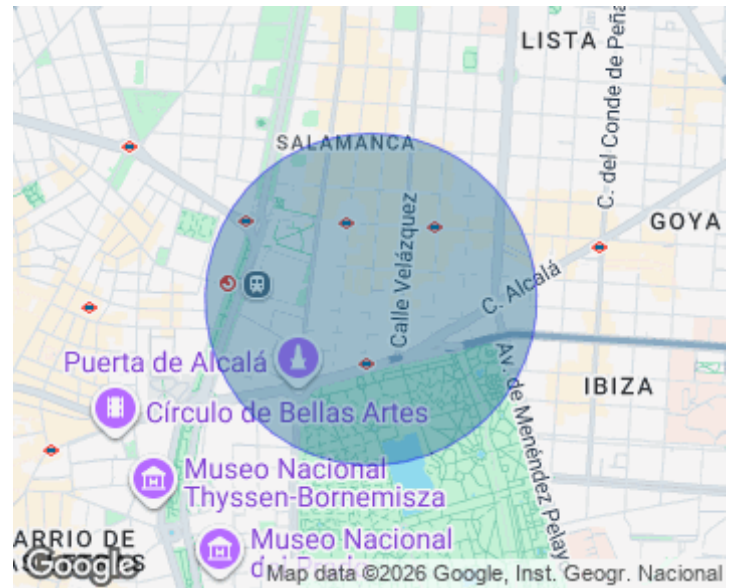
LISTA
C. del Conde de Peña
SALAMANCA
GOYA
Calle Velázquez
C. Alcalá
Puerta de Alcalá
Av. de Menéndez Pelay
IBIZA
Círculo de Bellas Artes
Museo Nacional Thyssen-Bornemisza
ARRIO DE
Museo Nacional d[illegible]
Google
Map data ©2026 Google, Inst. Geogr. Nacional